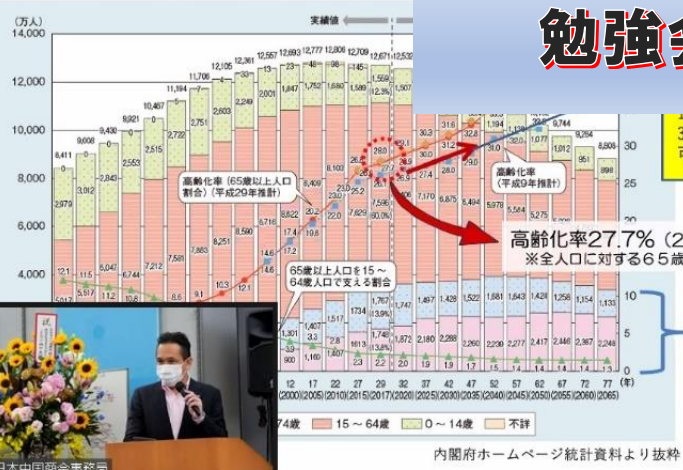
(万人)
14,000
12,000
10,000
8,000
6,000
4,000

実績値

勉強会

8,411
9,008
9,430
9,921
10,467
11,194
11,706
12,105
12,361
12,557
12,693
12,777
12,806
12,709
12,671
12,532

2,979
3,012
2,843
2,553
2,515
2,722
2,751
2,603
2,249
2,001
1,847
1,752
1,680
1,595
1,559
1,507

高齢化率（65歳以上人口割合）（平成29年推計）

高齢化率（平成9年推計）

高齢化率27.7%（2
※全人口に対する65歳

65歳以上人口を15～64歳人口で支える割合

9,744
8,808

12.1
11.5
10.2
9.1
8.5
7.9
7.4
6.6
6.1
6.4
5.5
4.4
3.9
3.2
2.8
2.8
2.3
2.1
2.0
2.2

12 (2000)
17 (2005)
22 (2010)
27 (2015)
29 (2017)
32 (2020)
37 (2025)
42 (2030)
47 (2035)
52 (2040)
57 (2045)
62 (2050)
67 (2055)
72 (2060)
77 (2065)
(年)

74歳
15～64歳
0～14歳
不詳

内閣府ホームページ統計資料より抜粋

日本中国商会事務局